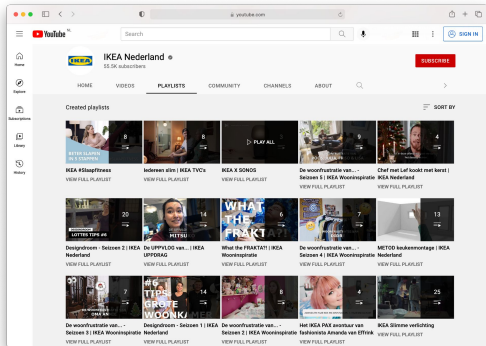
youtube.com

YouTube NL

Search

SIGN IN

Home

Explore

Subscriptions

Library

History

IKEA

IKEA Nederland

55.5K subscribers

SUBSCRIBE

HOME VIDEOS PLAYLISTS COMMUNITY CHANNELS ABOUT

Created playlists

SORT BY

BETER SLAPEN IN 5 STAPPEN

8

IKEA #5slaapfitness

VIEW FULL PLAYLIST

11

Iedereen slim | IKEA TVC's

VIEW FULL PLAYLIST

PLAY ALL

IKEA X SONOS

VIEW FULL PLAYLIST

9

De woonfrustratie van... - Seizoen 5 | IKEA Woonínspiratie

VIEW FULL PLAYLIST

4

Chef met Lef kookt met kerst | IKEA Nederland

VIEW FULL PLAYLIST

LOTTES TIPS #6

20

Designdroom - Seizoen 2 | IKEA Nederland

VIEW FULL PLAYLIST

MITSU

14

De UPPVLOG van... | IKEA UPPDRAG

VIEW FULL PLAYLIST

WHAT THE FRAKT!

6

What the FRAKTA!? | IKEA Woonínspiratie

VIEW FULL PLAYLIST

7

De woonfrustratie van... - Seizoen 4 | IKEA Woonínspiratie

VIEW FULL PLAYLIST

13

METOD keukenmontage | IKEA Nederland

VIEW FULL PLAYLIST

7

De woonfrustratie van... - Seizoen 3 | IKEA Woonínspiratie

VIEW FULL PLAYLIST

TIPS GROTE WOONKA

14

Designdroom - Seizoen 1 | IKEA Nederland

VIEW FULL PLAYLIST

8

De woonfrustratie van... - Seizoen 2 | IKEA Woonínspiratie

VIEW FULL PLAYLIST

5

Het IKEA PAX avontuur van fashionista Amanda van Effrink

VIEW FULL PLAYLIST

25

IKEA Slimme verlichting

VIEW FULL PLAYLIST